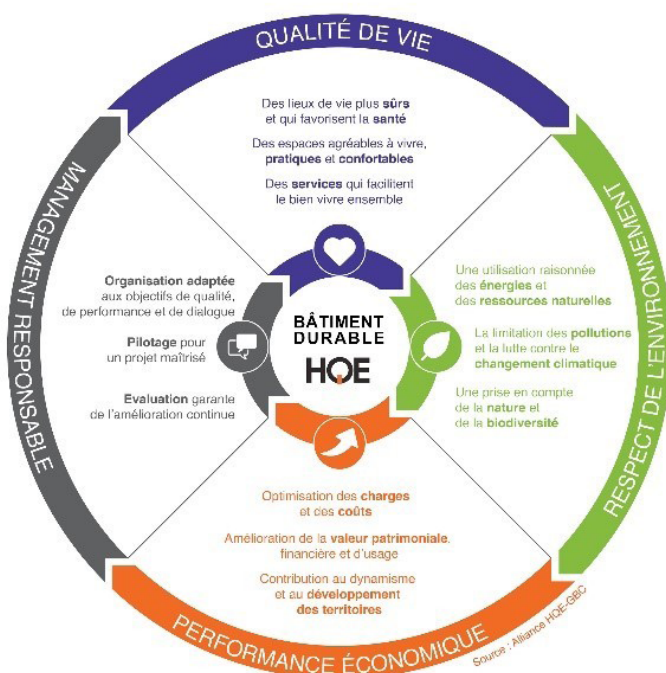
QUALITÉ DE VIE

Des lieux de vie plus sûrs et qui favorisent la santé

Des espaces agréables à vivre, pratiques et confortables

Des services qui facilitent le bien vivre ensemble

RESPECT DE L'ENVIRONNEMENT

Une utilisation raisonnée des énergies et des ressources naturelles

La limitation des pollutions et la lutte contre le changement climatique

Une prise en compte de la nature et de la biodiversité

MANAGEMENT RESPONSABLE

Organisation adaptée aux objectifs de qualité, de performance et de dialogue

Pilotage pour un projet maîtrisé

Evaluation garante de l'amélioration continue

BÂTIMENT DURABLE

HQE

Optimisation des charges et des coûts

Amélioration de la valeur patrimoniale, financière et d'usage

Contribution au dynamisme et au développement des territoires

PERFORMANCE ÉCONOMIQUE

Source : Alliance HQE-GBC